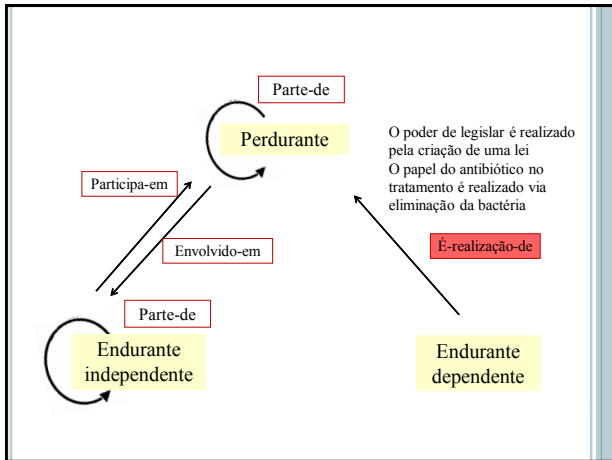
Parte-de

Perdurante

O poder de legislar é realizado pela criação de uma lei
O papel do antibiótico no tratamento é realizado via eliminação da bactéria

Participa-em

Envolvido-em

É-realização-de

Parte-de

Endurante independente

Endurante dependente